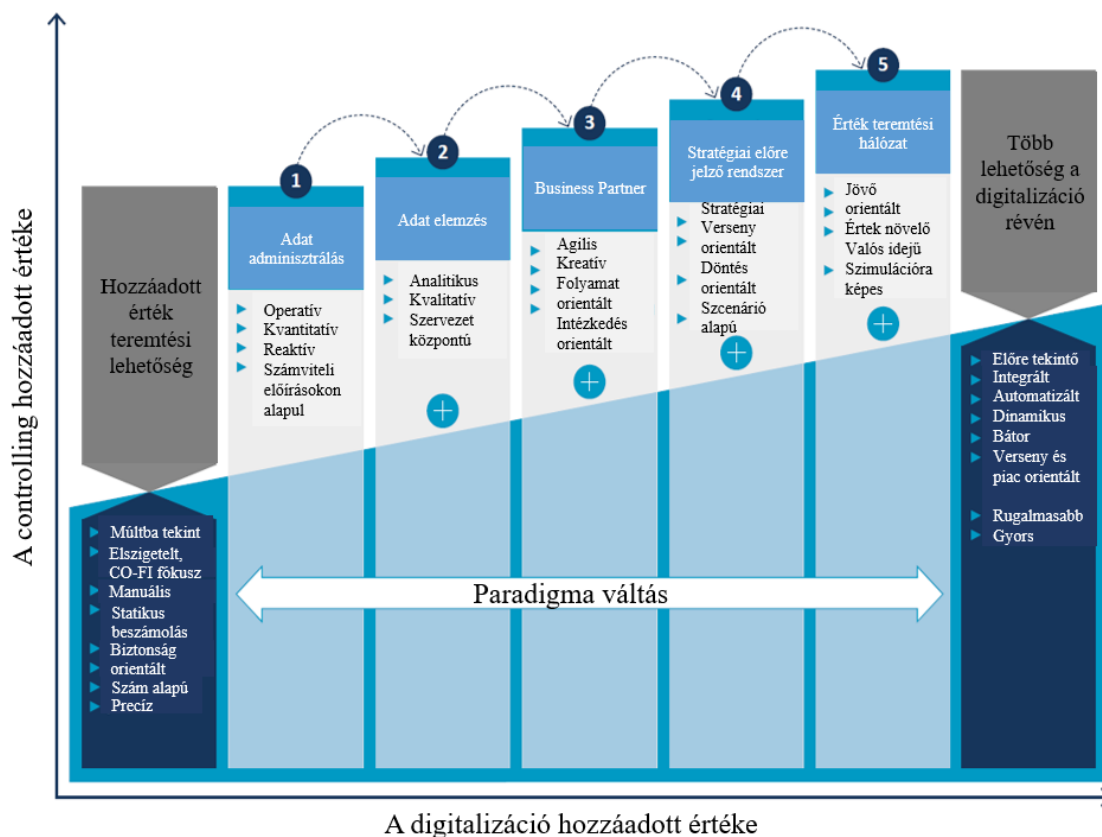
A controlling hozzáadott értéke

Hozzáadott érték teremtési lehetőség

Múltba tekint
Elszigetelt, CO-FI fókusz
Manuális
Statikus beszámolás
Biztonság orientált
Szám alapú
Precíz

1
Adat adminisztrálás
Operatív
Kvantitatív
Reaktív
Számviteli előírásokon alapul

2
Adat elemzés
Analitikus
Kvalitatív
Szervezet központú

3
Business Partner
Agilis
Kreatív
Folyamat orientált
Intézkedés orientált

4
Stratégiai előre jelző rendszer
Stratégiai
Verseny orientált
Döntés orientált
Szcenárió alapú

5
Érték teremtési hálózat
Jövő orientált
Érték növelő
Valós idejű
Szimulációra képes

Több lehetőség a digitalizáció révén

Előre tekintő
Integrált
Automatizált
Dinamikus
Bátor
Verseny és piac orientált
Rugalmasabb
Gyors

Paradigma váltás

A digitalizáció hozzáadott értéke